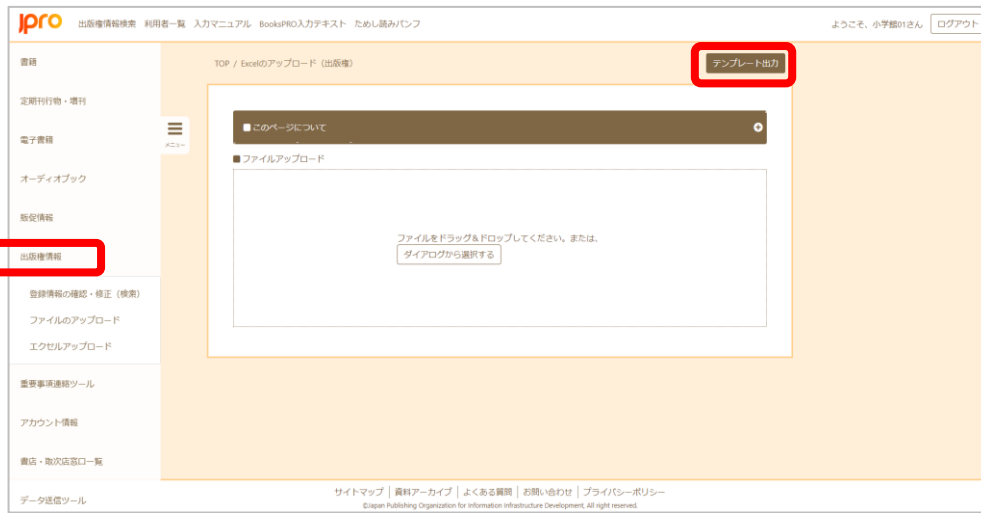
JPRO 出版権情報検索 利用者一覧 入力マニュアル BooksPRO入力テキスト ためし読みパンフ

ようこそ、小学館01さん ログアウト

書籍

定期刊行物・増刊

電子書籍

オーディオブック

販促情報

出版権情報

登録情報の確認・修正（検索）

ファイルのアップロード

エクセルアップロード

重要事項連絡ツール

アカウント情報

書店・取次店窓口一覧

データ送信ツール

メニュー

TOP / Excelのアップロード（出版権）

テンプレート出力

このページについて

ファイルアップロード

ファイルをドラッグ＆ドロップしてください。または、

ダイアログから選択する

サイトマップ | 資料アーカイブ | よくある質問 | お問い合わせ | プライバシーポリシー

©Japan Publishing Organization for Information Infrastructure Development, All right reserved.